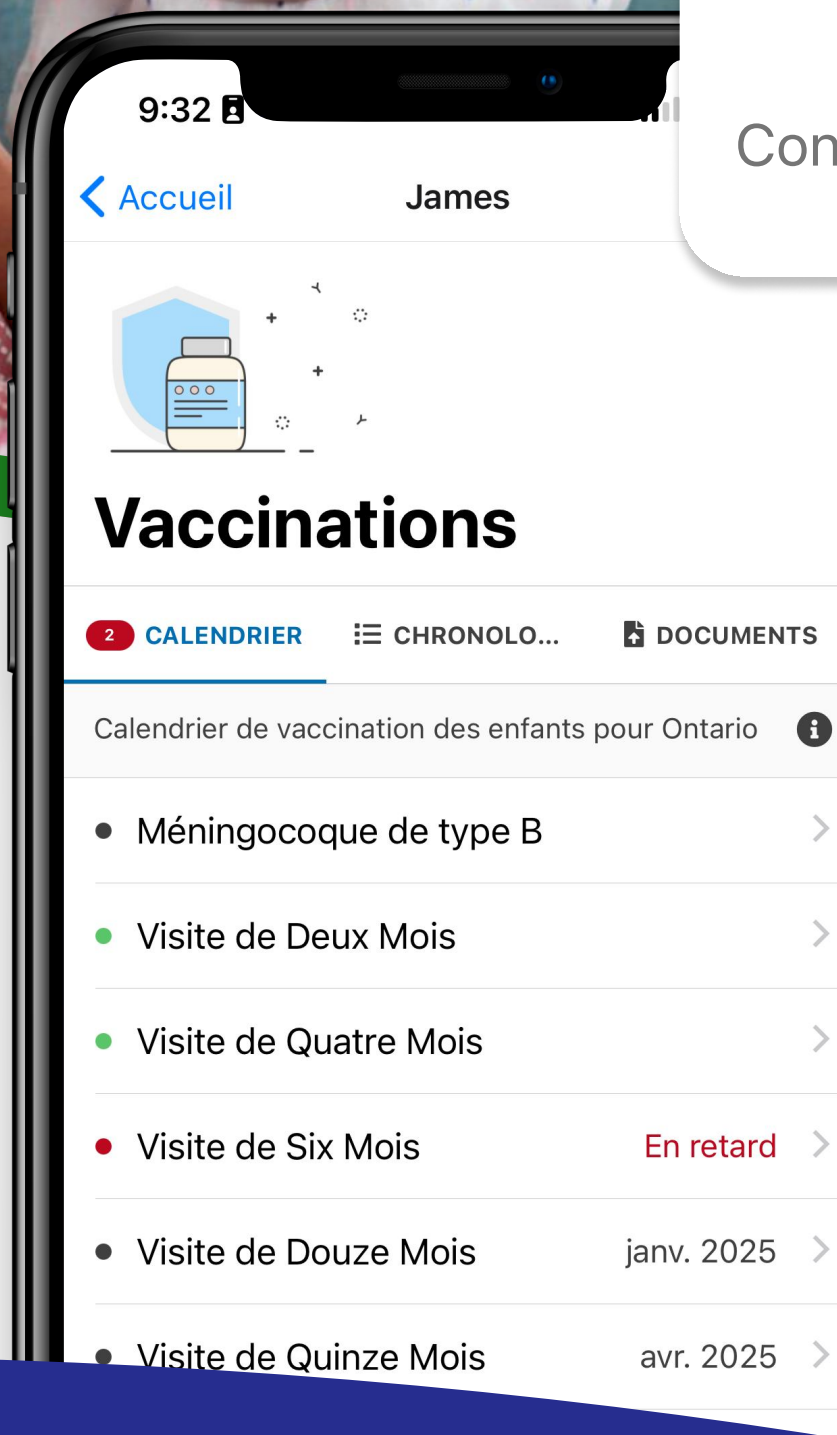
9:32

Con

Accueil James

Vaccinations

2 CALENDRIER CHRONOLO... DOCUMENTS

Calendrier de vaccination des enfants pour Ontario

Méningocoque de type B

Visite de Deux Mois

Visite de Quatre Mois

Visite de Six Mois En retard

Visite de Douze Mois janv. 2025

Visite de Quinze Mois avr. 2025